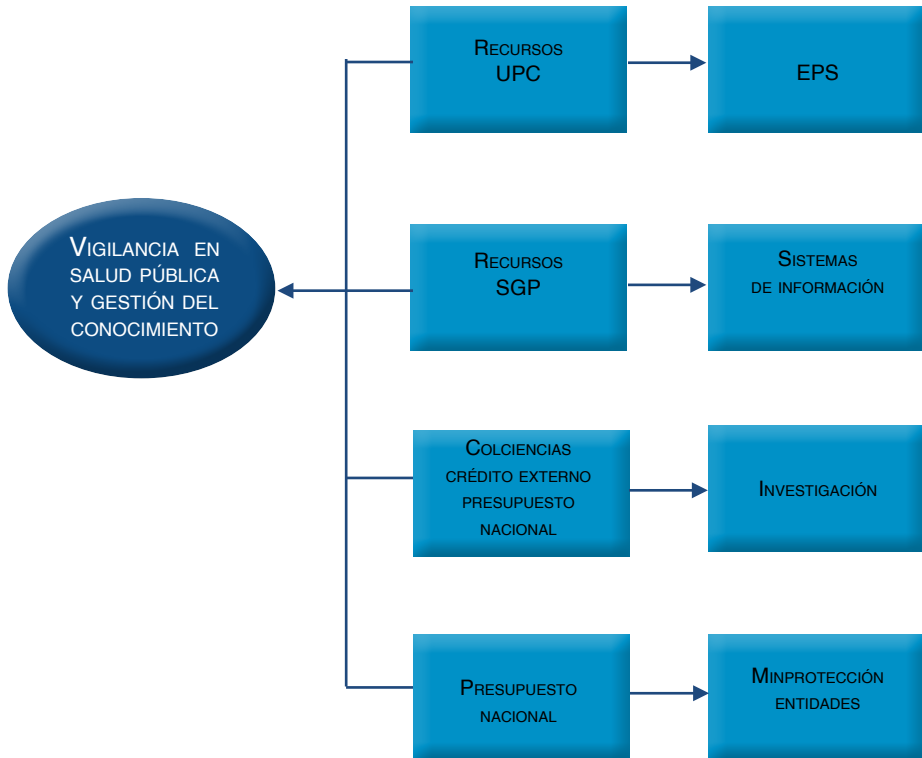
Vigilancia en salud pública y gestión del conocimiento

Recursos UPC

EPS

Recursos SGP

Sistemas de información

Colciencias crédito externo presupuesto nacional

Investigación

Presupuesto nacional

Minprotección entidades